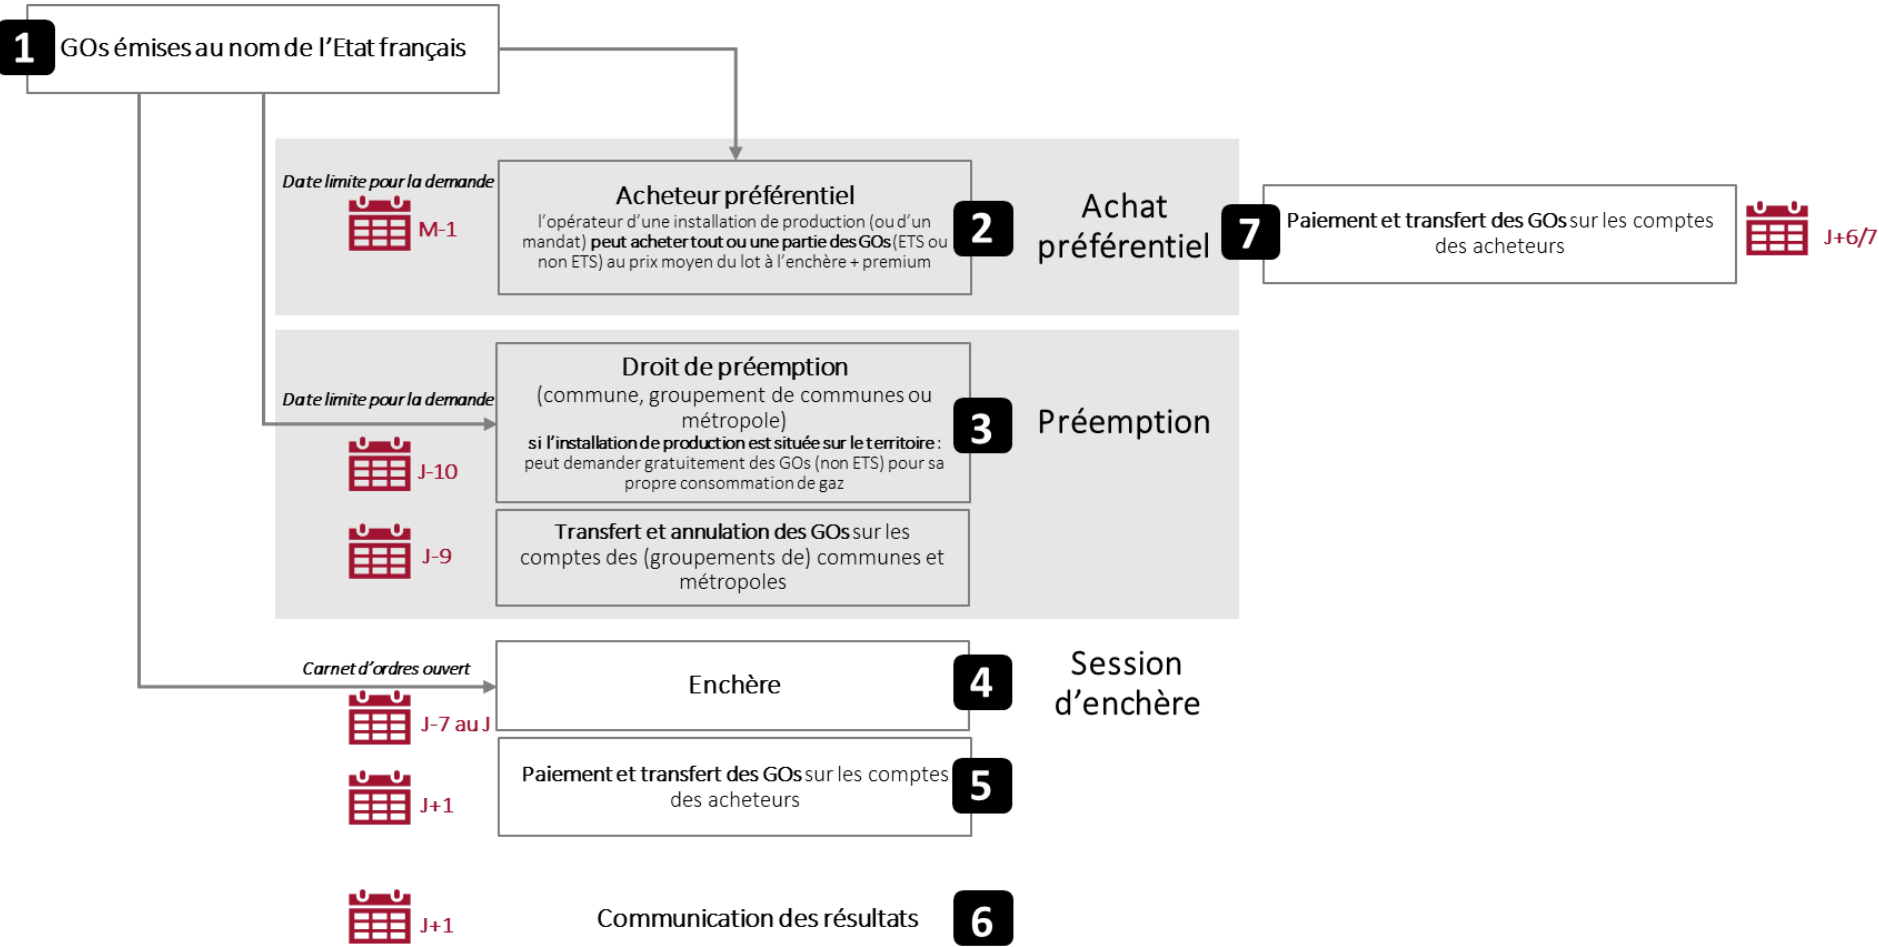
1 GOs émises au nom de l'Etat français

Date limite pour la demande

M-1

Acheteur préférentiel
l'opérateur d'une installation de production (ou d'un mandat) peut acheter tout ou une partie des GOs (ETS ou non ETS) au prix moyen du lot à l'enchère + premium

2

Achat préférentiel

7

Paiement et transfert des GOs sur les comptes des acheteurs

J+6/7

Date limite pour la demande

J-10

Droit de préemption
(commune, groupement de communes ou métropole)
si l'installation de production est située sur le territoire : peut demander gratuitement des GOs (non ETS) pour sa propre consommation de gaz

3

Préemption

J-9

Transfert et annulation des GOs sur les comptes des (groupements de) communes et métropoles

Carnet d'ordres ouvert

J-7 au J

Enchère

4

Session d'enchère

J+1

Paiement et transfert des GOs sur les comptes des acheteurs

5

J+1

Communication des résultats

6